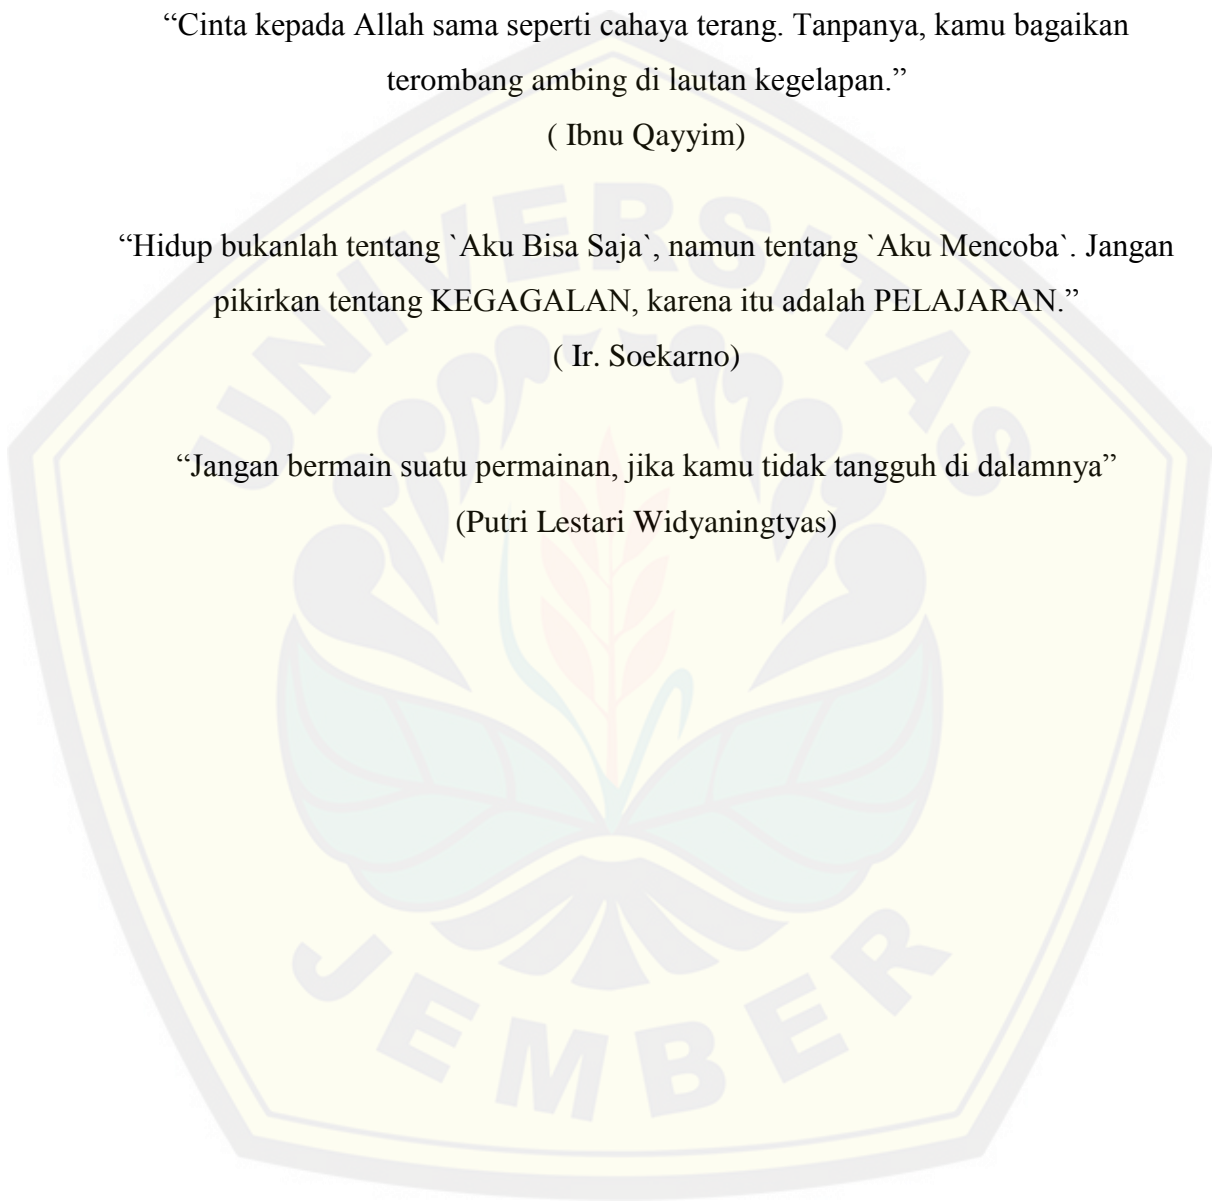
“Cinta kepada Allah sama seperti cahaya terang. Tanpanya, kamu bagaikan terombang ambing di lautan kegelapan.”
( Ibnu Qayyim)

“Hidup bukanlah tentang `Aku Bisa Saja`, namun tentang `Aku Mencoba`. Jangan pikirkan tentang KEGAGALAN, karena itu adalah PELAJARAN.”
( Ir. Soekarno)

“Jangan bermain suatu permainan, jika kamu tidak tangguh di dalamnya”
(Putri Lestari Widyaningtyas)

UNIVERSITAS JEMBER